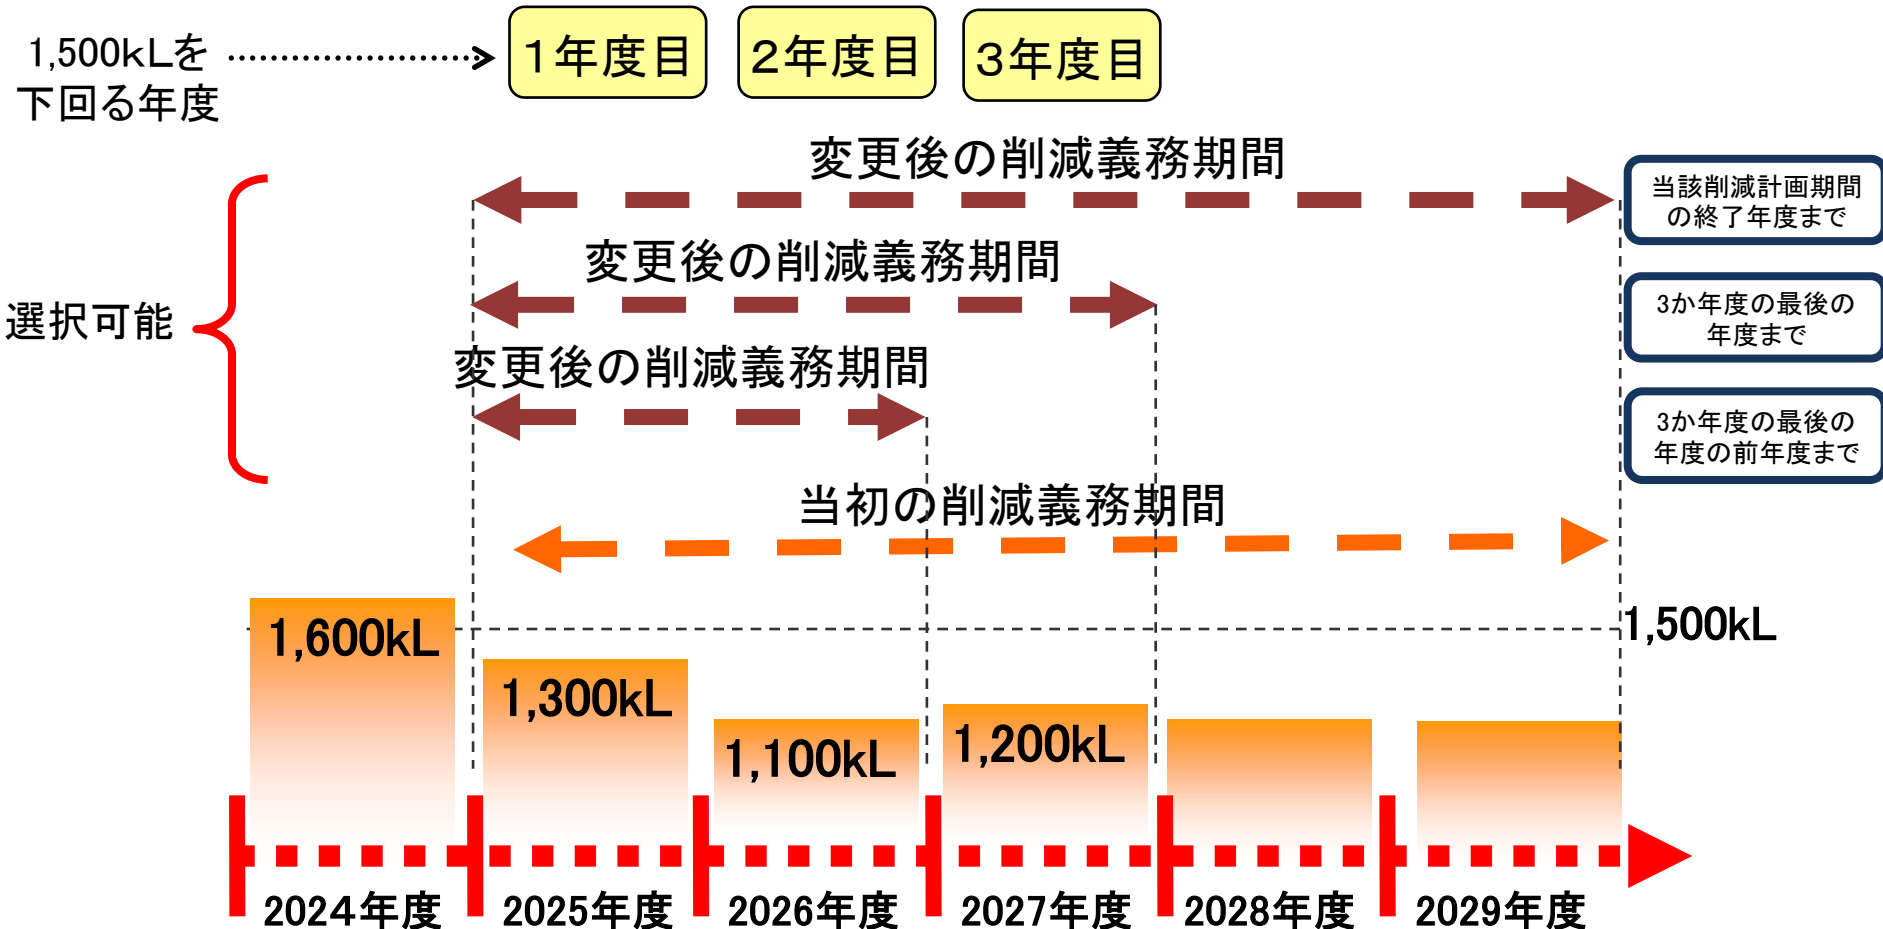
1,500kLを下回る年度

1年度目

2年度目

3年度目

変更後の削減義務期間

当該削減計画期間の終了年度まで

選択可能

変更後の削減義務期間

3か年度の最後の年度まで

変更後の削減義務期間

3か年度の最後の年度の前年度まで

当初の削減義務期間

1,600kL

1,300kL

1,100kL

1,200kL

1,500kL

2024年度

2025年度

2026年度

2027年度

2028年度

2029年度